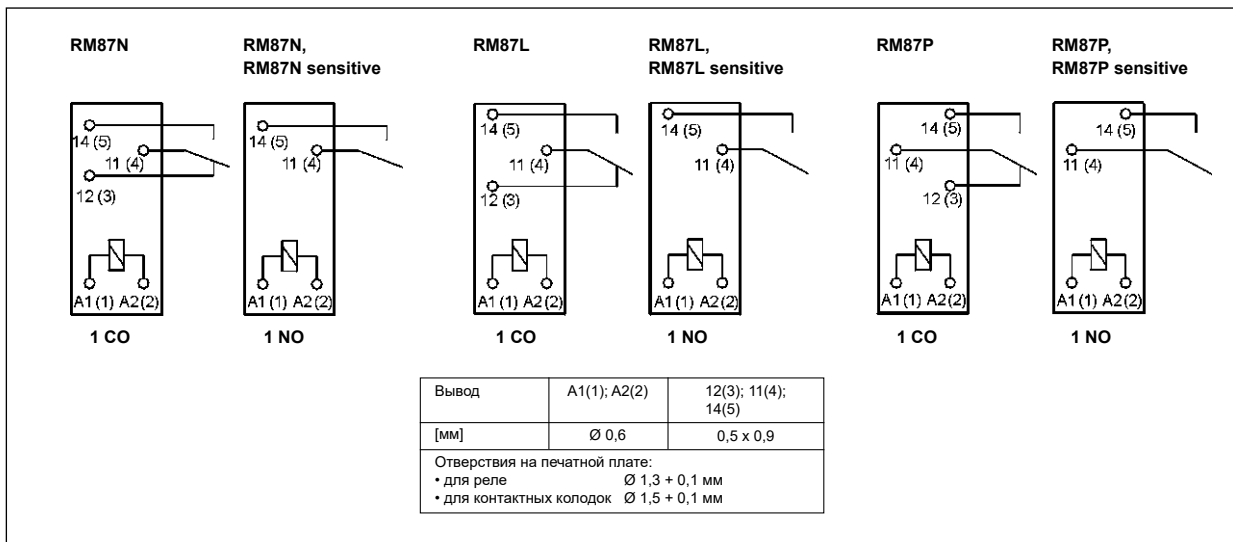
RM87N

RM87N, RM87N sensitive

RM87L

RM87L, RM87L sensitive

RM87P

RM87P, RM87P sensitive

14 (5)
11 (4)
12 (3)
A1 (1) A2 (2)
1 CO

14 (5)
11 (4)
A1 (1) A2 (2)
1 NO

14 (5)
11 (4)
12 (3)
A1 (1) A2 (2)
1 CO

14 (5)
11 (4)
A1 (1) A2 (2)
1 NO

14 (5)
11 (4)
12 (3)
A1 (1) A2 (2)
1 CO

14 (5)
11 (4)
A1 (1) A2 (2)
1 NO

| Вывод | A1(1); A2(2) | 12(3); 11(4); 14(5) |
|---|---|---|
| [мм] | Ø 0,6 | 0,5 x 0,9 |
| Отверстия на печатной плате: • для реле Ø 1,3 + 0,1 мм • для контактных колодок Ø 1,5 + 0,1 мм | | |